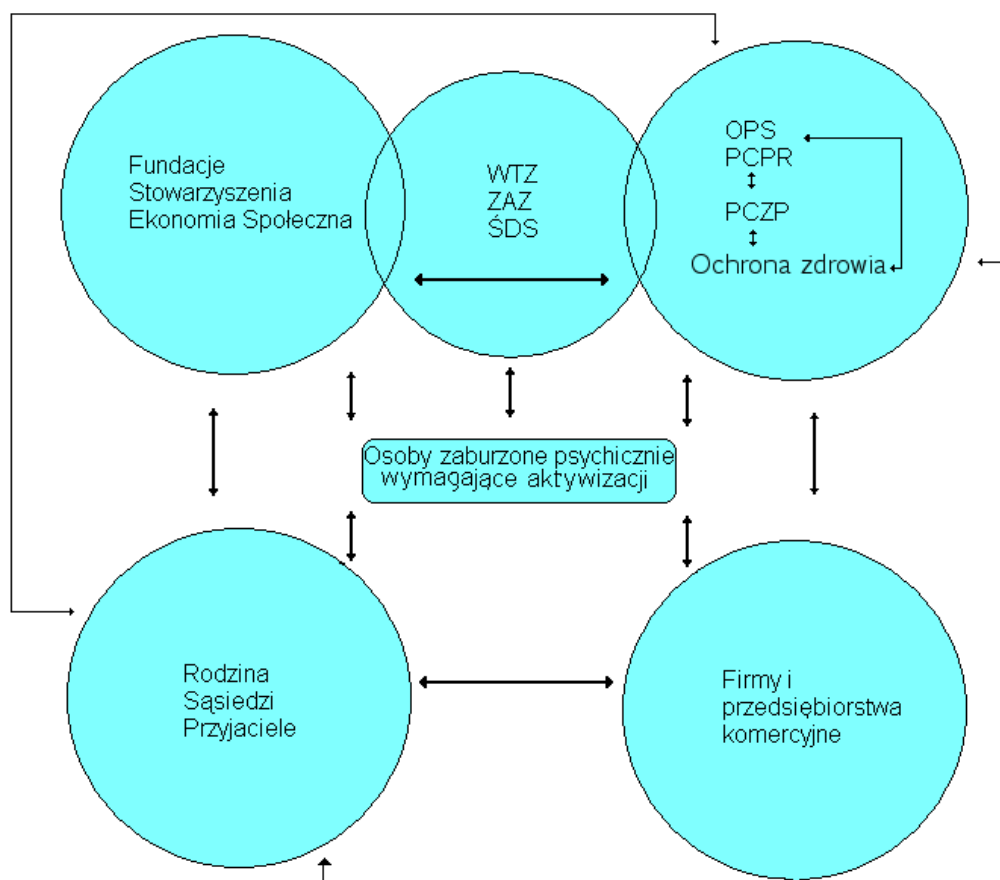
Fundacje
Stowarzyszenia
Ekonomia Społeczna

WTZ
ZAZ
ŚDS

OPS
PCPR
PCZP
Ochrona zdrowia

Osoby zaburzone psychicznie wymagające aktywizacji

Rodzina
Sąsiedzi
Przyjaciele

Firmy i
przedsiębiorstwa
komercyjne